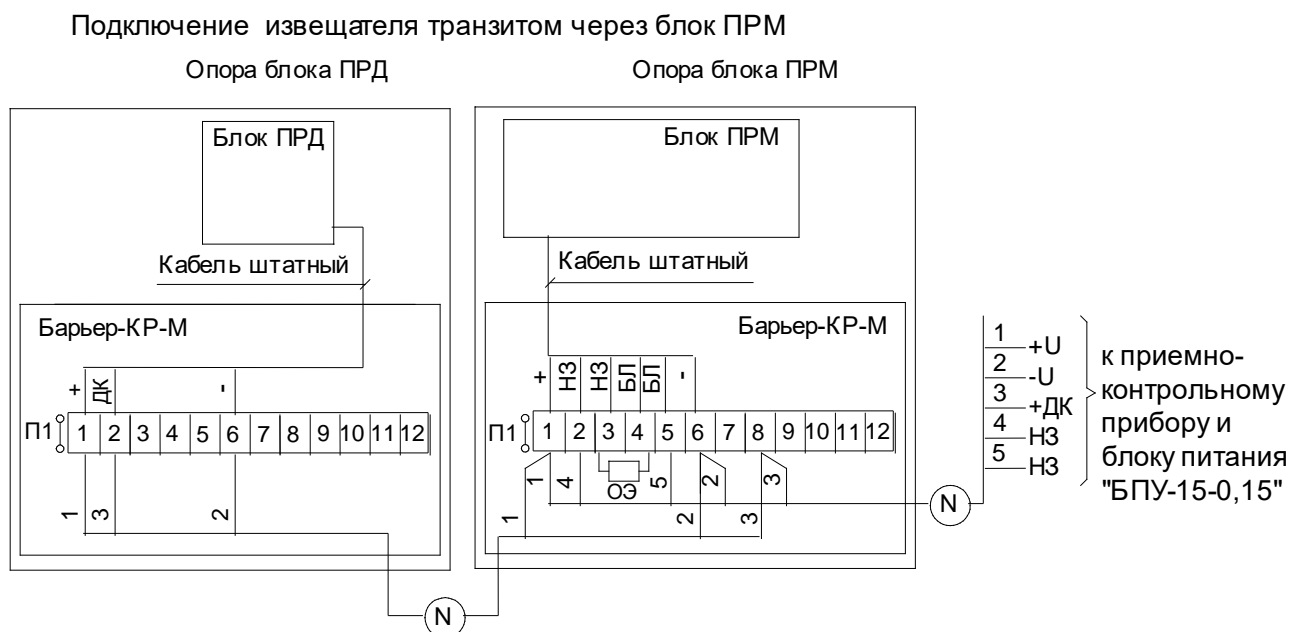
Подключение извещателя транзитом через блок ПРМ

Опора блока ПРД

Опора блока ПРМ

Блок ПРД

Кабель штатный

Барьер-КР-М

+ ДК -

П1 1 2 3 4 5 6 7 8 9 10 11 12

1 3 2

Блок ПРМ

Кабель штатный

Барьер-КР-М

+ НЗ НЗ БЛ БЛ -

П1 1 2 3 4 5 6 7 8 9 10 11 12

1 4 ОЭ 5 2 3

1 2 3

N

N

1 +U
2 -U
3 +ДК
4 НЗ
5 НЗ

к приемно-контрольному прибору и блоку питания "БПУ-15-0,15"